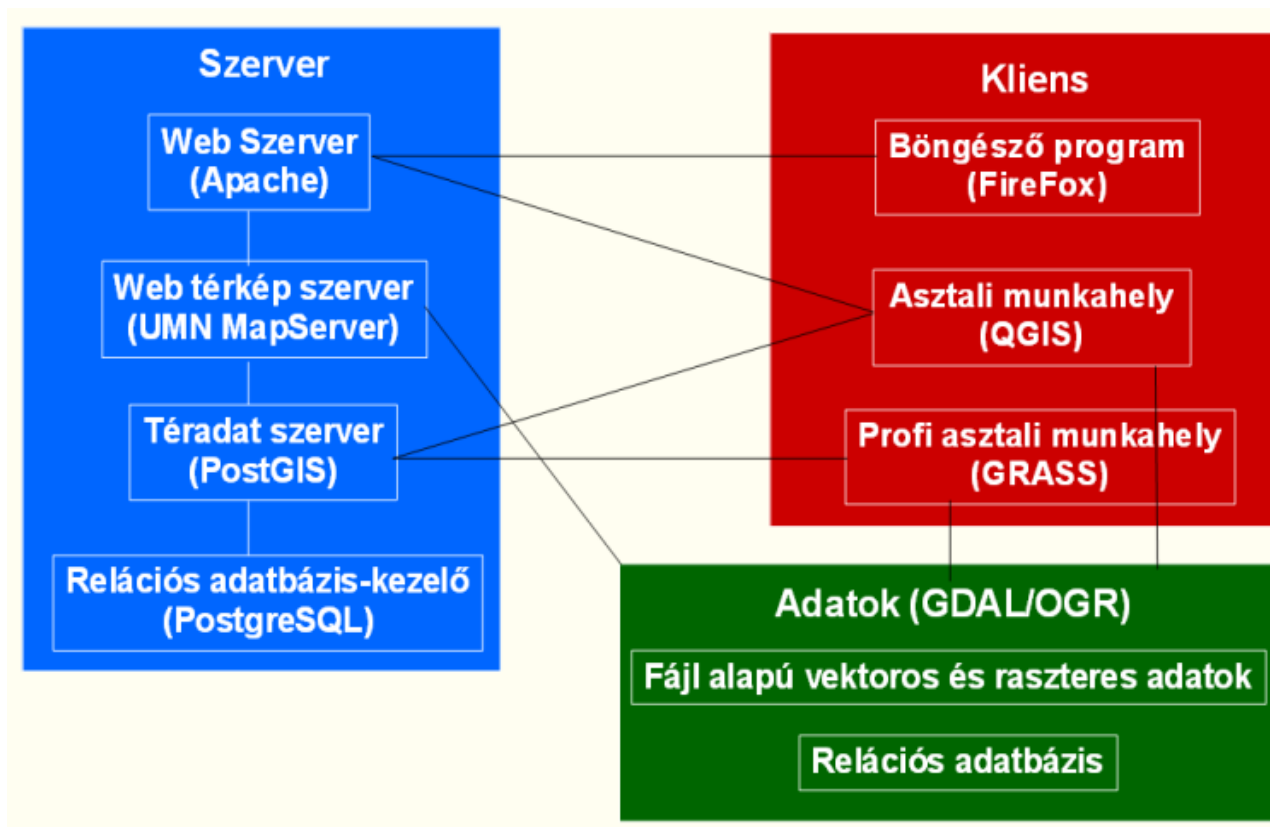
Szerver

Web Szerver (Apache)

Web térkép szerver (UMN MapServer)

Téradat szerver (PostGIS)

Relációs adatbázis-kezelő (PostgreSQL)

Kliens

Böngésző program (FireFox)

Asztali munkahely (QGIS)

Profi asztali munkahely (GRASS)

Adatok (GDAL/OGR)

Fájl alapú vektoros és raszteres adatok

Relációs adatbázis